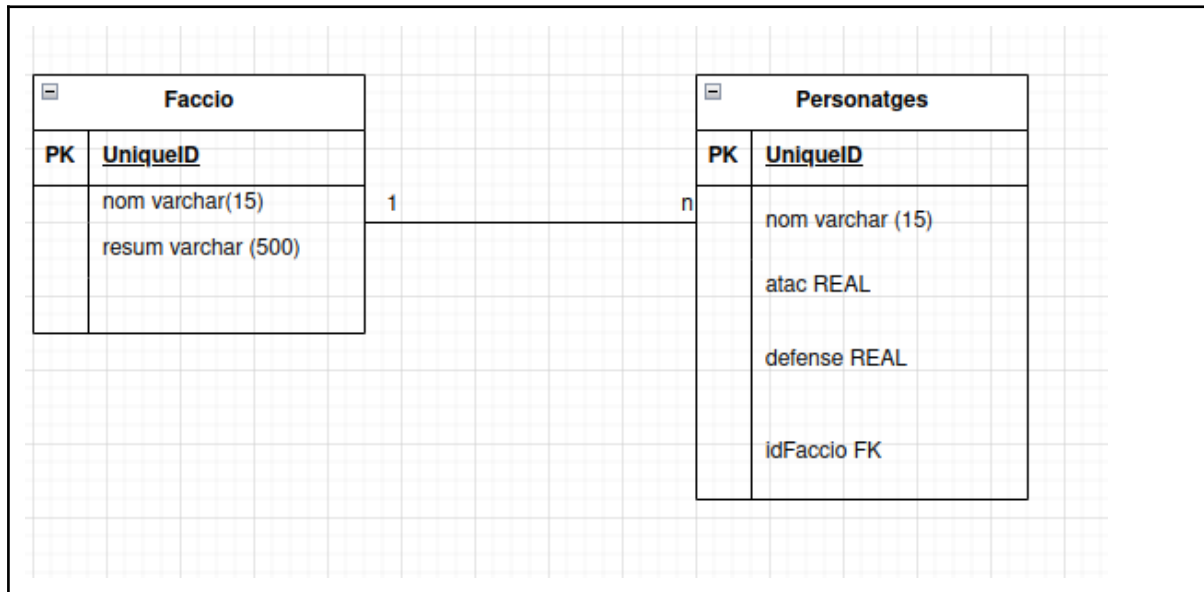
Faccio

| PK | UniqueID |
|---|---|
| | nom varchar(15) |
| | resum varchar (500) |

1

n

Personatges

| PK | UniqueID |
|---|---|
| | nom varchar (15) |
| | atac REAL |
| | defense REAL |
| | idFaccio FK |